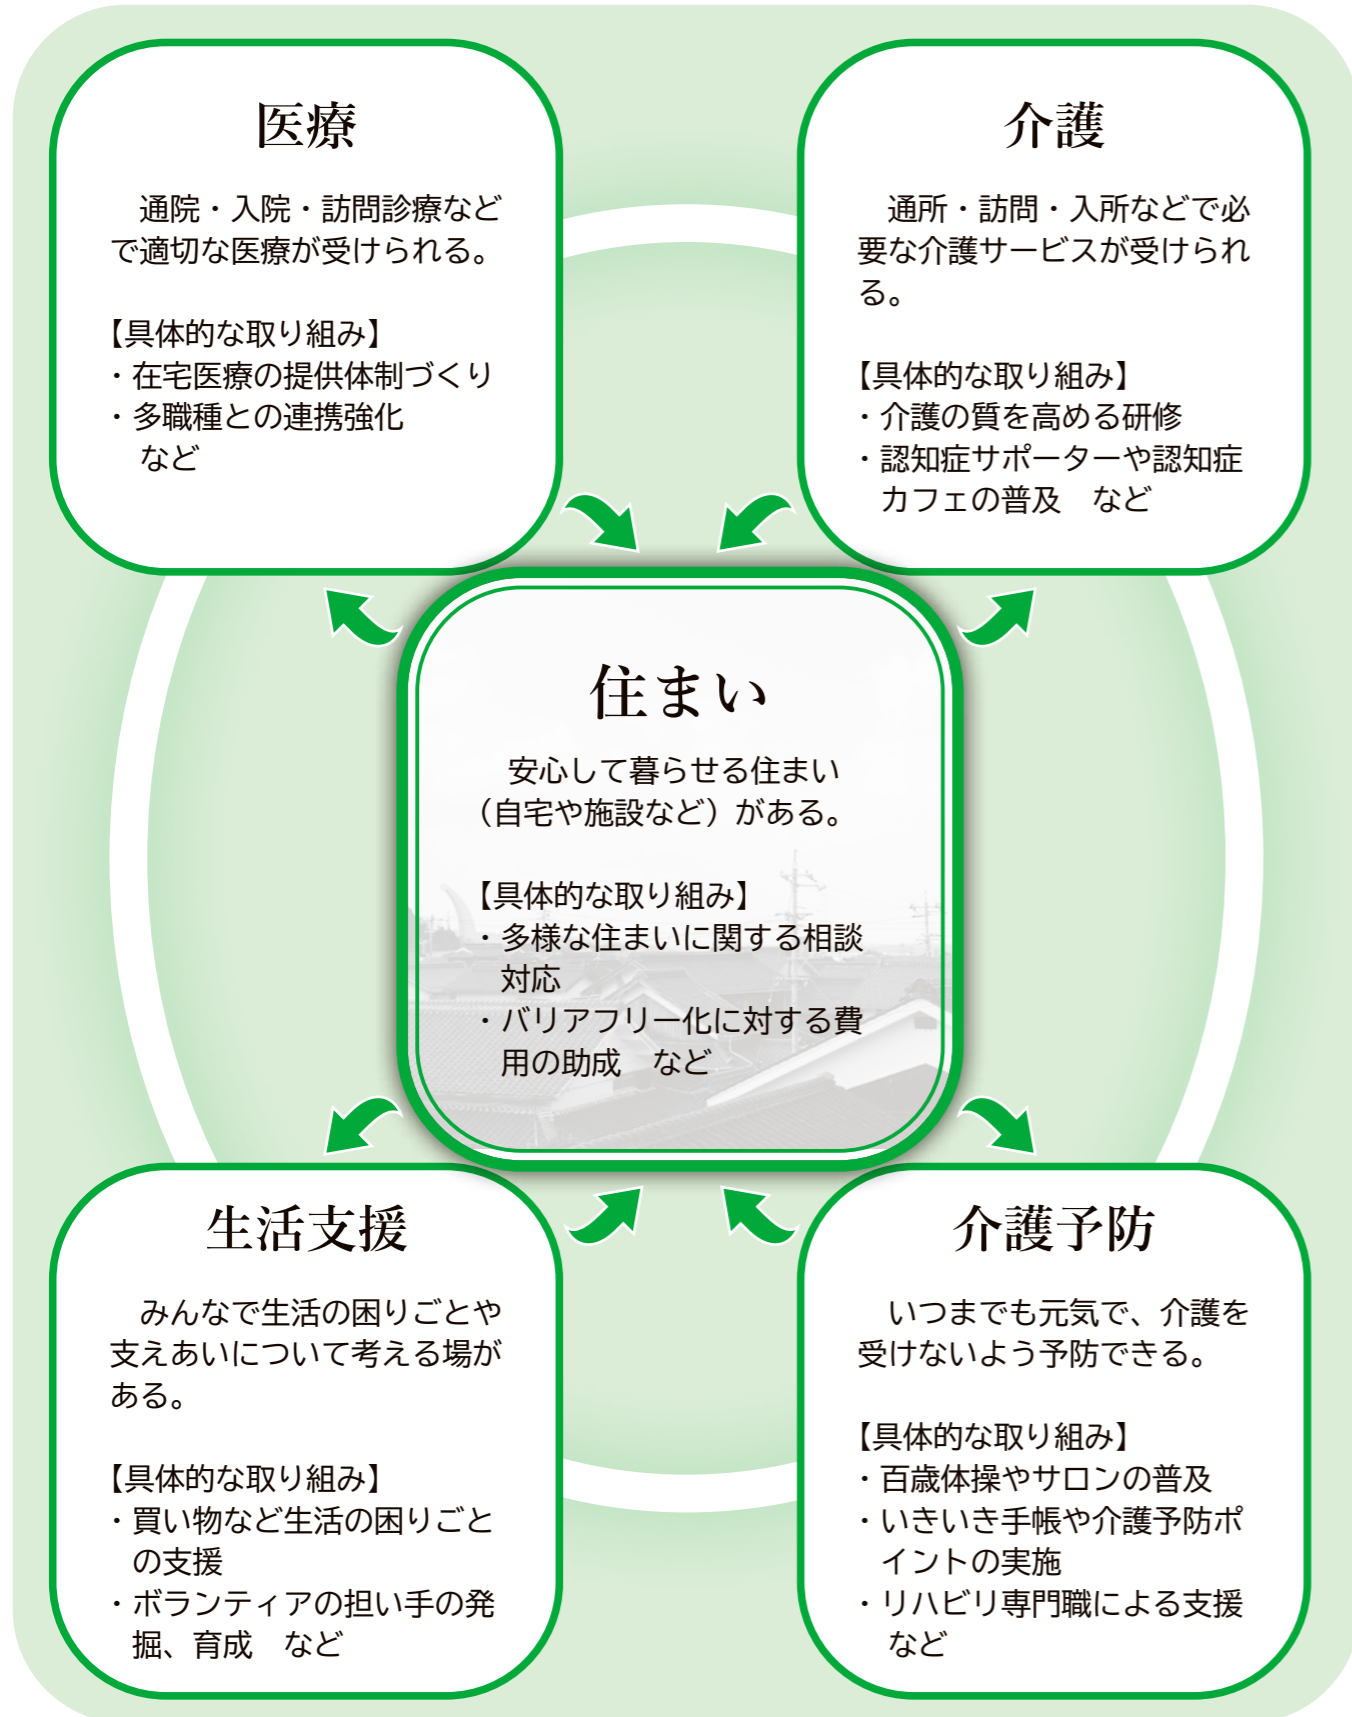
医療

通院・入院・訪問診療などで適切な医療が受けられる。

【具体的な取り組み】
・在宅医療の提供体制づくり
・多職種との連携強化
など

介護

通所・訪問・入所などで必要な介護サービスが受けられる。

【具体的な取り組み】
・介護の質を高める研修
・認知症サポーターや認知症カフェの普及　など

住まい

安心して暮らせる住まい（自宅や施設など）がある。

【具体的な取り組み】
・多様な住まいに関する相談対応
・バリアフリー化に対する費用の助成　など

生活支援

みんなで生活の困りごとや支えあいについて考える場がある。

【具体的な取り組み】
・買い物など生活の困りごとの支援
・ボランティアの担い手の発掘、育成　など

介護予防

いつまでも元気で、介護を受けないよう予防できる。

【具体的な取り組み】
・百歳体操やサロンの普及
・いきいき手帳や介護予防ポイントの実施
・リハビリ専門職による支援
など